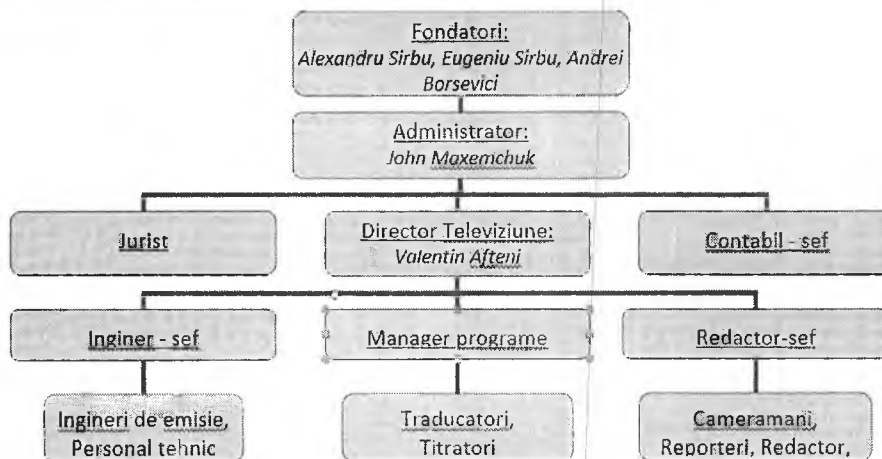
Fondatori:
Alexandru Sirbu, Eugeniu Sirbu, Andrei Borsevici

Administrator:
John Maxemchuk

Jurist

Director Televiziune:
Valentin Afteni

Contabil - sef

Inginer - sef

Manager programe

Redactor-sef

Ingineri de emisie, Personal tehnic

Traducatori, Titratori

Cameramani, Reporteri, Redactor,